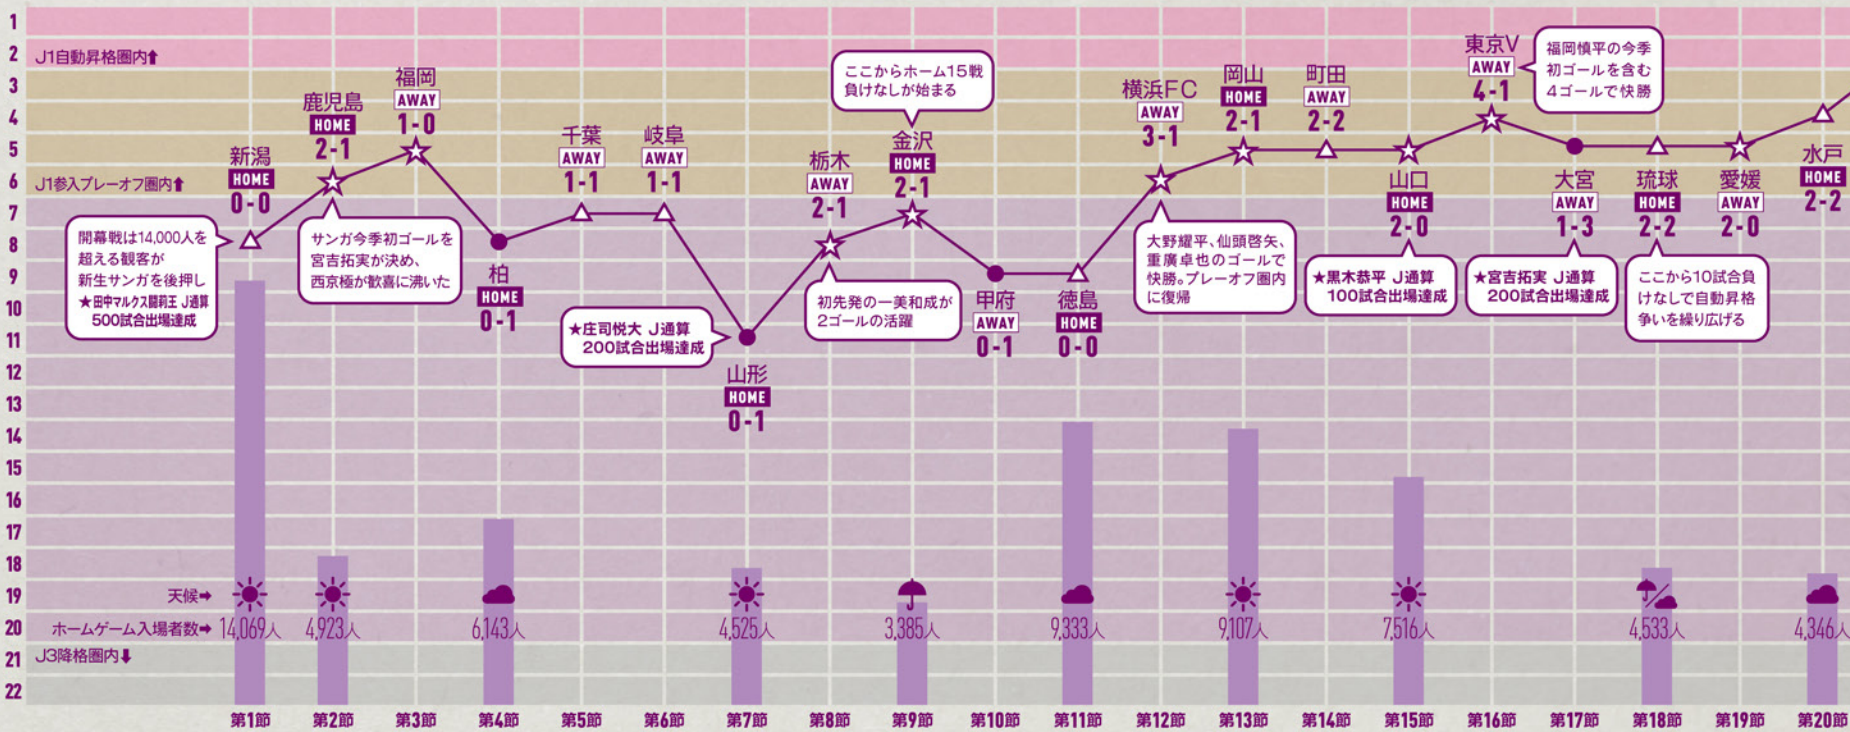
1
2 J1自動昇格圏内⬆
3
4
5
6 J1参入プレーオフ圏内⬆
7
8
9
10
11
12
13
14
15
16
17
18
19 天候➡
20 ホームゲーム入場者数➡
21 J3降格圏内⬇
22

新潟 HOME 0-0
鹿児島 HOME 2-1
福岡 AWAY 1-0
柏 HOME 0-1
千葉 AWAY 1-1
岐阜 AWAY 1-1
山形 HOME 0-1
栃木 AWAY 2-1
金沢 HOME 2-1
甲府 AWAY 0-1
徳島 HOME 0-0
横浜FC AWAY 3-1
岡山 HOME 2-1
町田 AWAY 2-2
山口 HOME 2-0
東京V AWAY 4-1
大宮 AWAY 1-3
琉球 HOME 2-2
愛媛 AWAY 2-0
水戸 HOME 2-2

開幕戦は14,000人を超える観客が新生サンガを後押し ★田中マルクス闘莉王 J通算500試合出場達成

サンガ今季初ゴールを宮吉拓実が決め、西京極が歓喜に沸いた

★庄司悦大 J通算200試合出場達成

ここからホーム15戦負けなしが始まる

初先発の一美和成が2ゴールの活躍

大野耀平、仙頭啓矢、重廣卓也のゴールで快勝。プレーオフ圏内に復帰

★黒木恭平 J通算100試合出場達成

福岡慎平の今季初ゴールを含む4ゴールで快勝

★宮吉拓実 J通算200試合出場達成

ここから10試合負けなしで自動昇格争いを繰り広げる

14,069人 4,923人 6,143人 4,525人 3,385人 9,333人 9,107人 7,516人 4,533人 4,346人

第1節 第2節 第3節 第4節 第5節 第6節 第7節 第8節 第9節 第10節 第11節 第12節 第13節 第14節 第15節 第16節 第17節 第18節 第19節 第20節